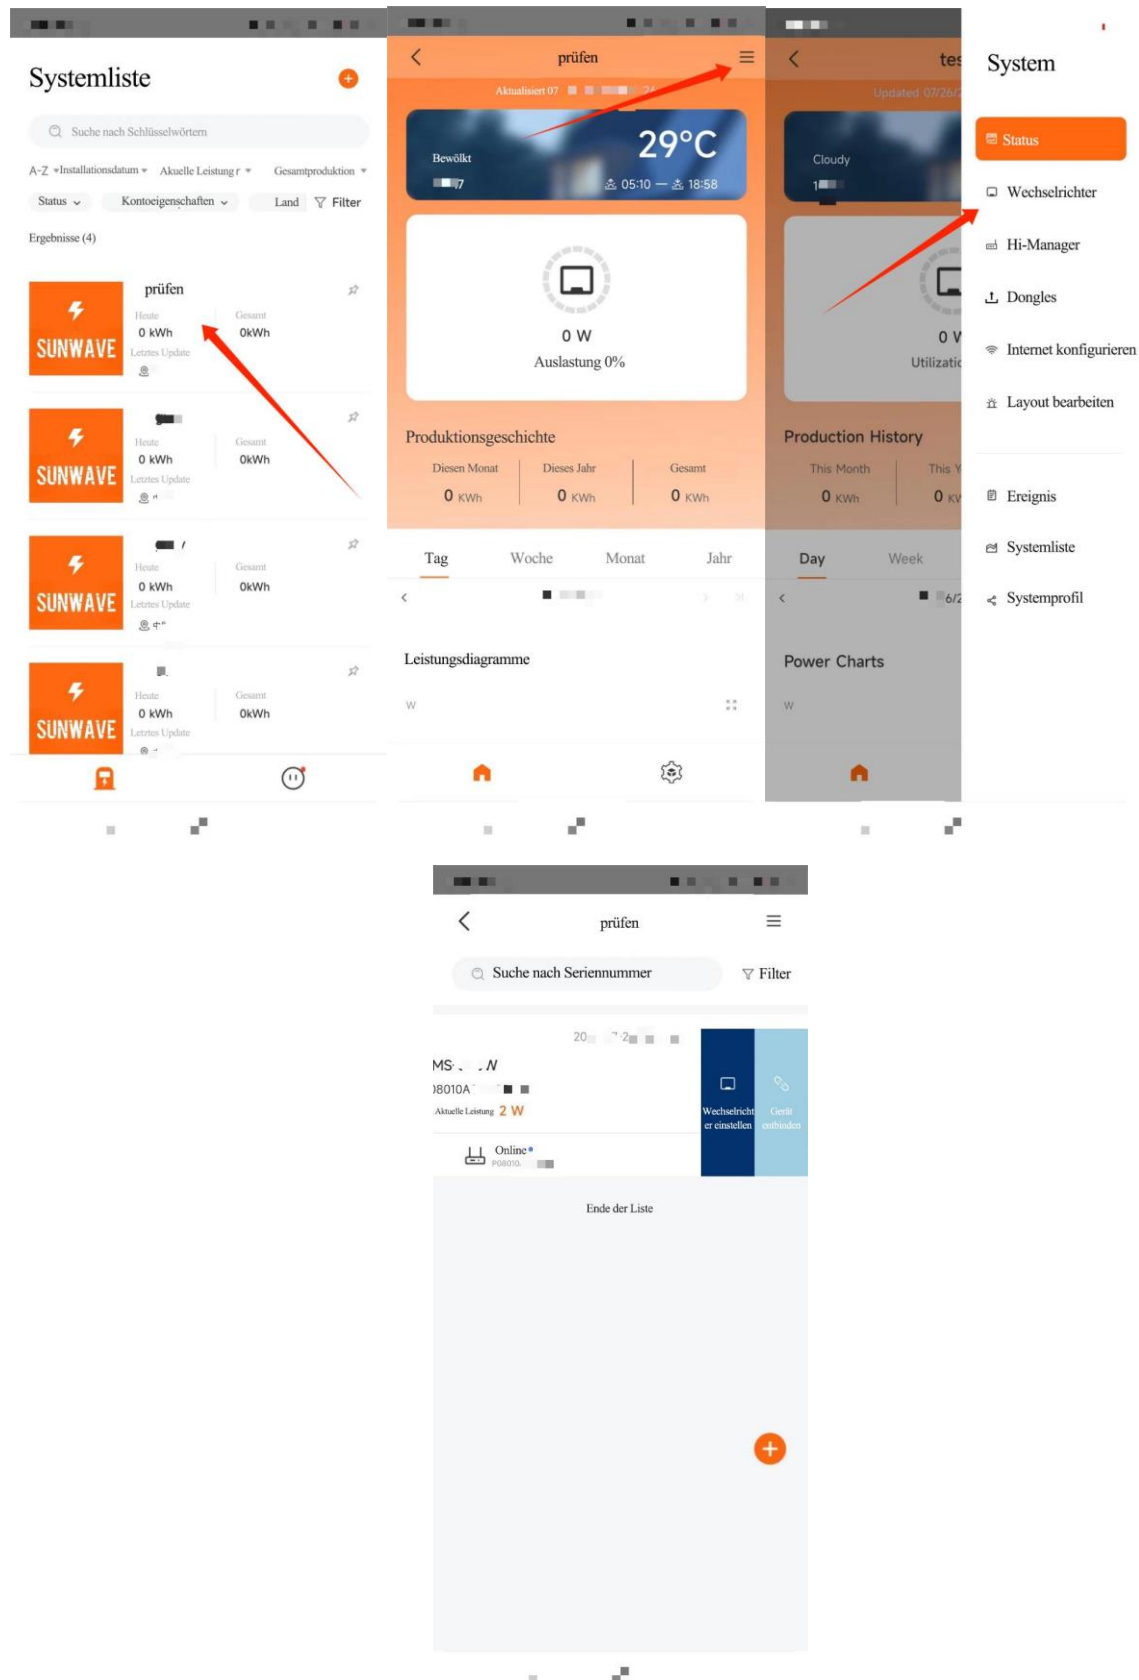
Systemliste

Suche nach Schlüsselwörtern

A-Z Installationsdatum Aktuelle Leistung Gesamtproduktion

Status Kontoeigenschaften Land Filter

Ergebnisse (4)

prüfen
SUNWAVE
Heute 0 kWh
Gesamt 0kWh
Letztes Update

SUNWAVE
Heute 0 kWh
Gesamt 0kWh
Letztes Update

SUNWAVE
Heute 0 kWh
Gesamt 0kWh
Letztes Update

SUNWAVE
Heute 0 kWh
Gesamt 0kWh
Letztes Update

prüfen
Aktualisiert 07 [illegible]
Bewölkt
29°C
05:10 — 18:58
0 W
Auslastung 0%
Produktionsgeschichte
Diesen Monat 0 KWh
Dieses Jahr 0 KWh
Gesamt 0 KWh
Tag Woche Monat Jahr
Leistungsdiagramme
W

tes
Updated 07/26/
Cloudy
0 W
Utilizatio
Production History
This Month 0 KWh
This Y 0 KW
Day Week
Power Charts
W

System
Status
Wechselrichter
Hi-Manager
Dongles
Internet konfigurieren
Layout bearbeiten
Ereignis
Systemliste
Systemprofil

prüfen
Suche nach Seriennummer
Filter
20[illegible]
MS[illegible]N
)8010A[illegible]
Aktuelle Leistung 2 W
Online
P08010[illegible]
Wechselrichter einstellen
Gerät entbinden
Ende der Liste